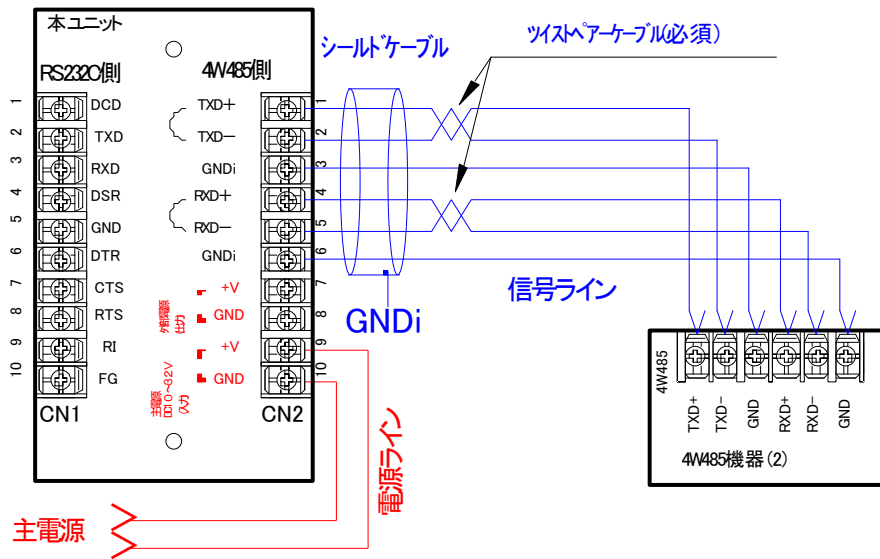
本ユニット

RS232C側

4W485側

シールドケーブル

ツイストペアーケーブル(必須)

1 DCD
2 TXD
3 RXD
4 DSR
5 GND
6 DTR
7 CTS
8 RTS
9 RI
10 FG

TXD+
TXD−
GNDi
RXD+
RXD−
GNDi

外部電源(出力)
+V
GND

主電源 DC10〜32V (入力)
+V
GND

1 2 3 4 5 6 7 8 9 10

CN1

CN2

GNDi

信号ライン

電源ライン

主電源

4W485

TXD+
TXD−
GND
RXD+
RXD−
GND

4W485機器(2)